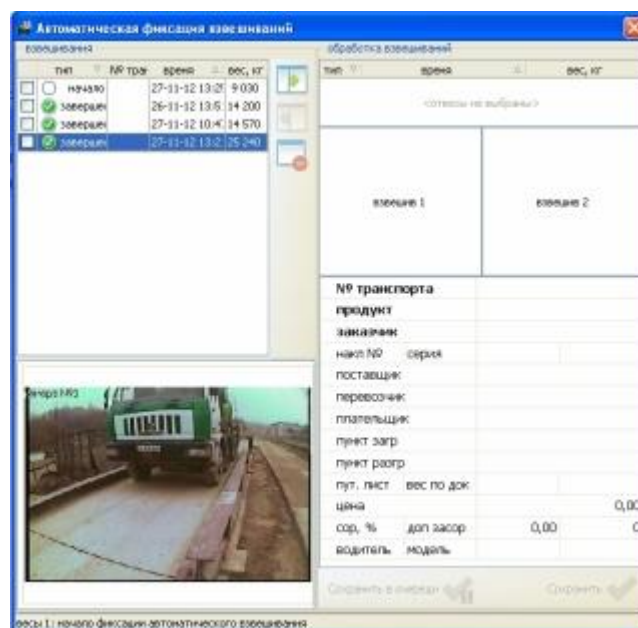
Автоматическая фиксация взвешиваний

взвешивания

| тип | № тран | время | вес, кг |
|---|---|---|---|
| начало | | 27-11-12 13:2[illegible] | 9 030 |
| завершен | | 26-11-12 13:5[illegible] | 14 200 |
| завершен | | 27-11-12 10:4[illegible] | 14 570 |
| завершен | | 27-11-12 13:2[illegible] | 25 240 |

обработка взвешиваний

тип | время | вес, кг

<отвесы не выбраны>

взвешив 1

взвешив 2

камера №3

| № транспорта | | |
|---|---|---|
| продукт | | |
| заказчик | | |
| накл № серия | | |
| поставщик | | |
| перевозчик | | |
| плательщик | | |
| пункт загр | | |
| пункт разгр | | |
| пут. лист вес по док | | |
| цена | | 0,0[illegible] |
| сор, % доп засор | 0,00 | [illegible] |
| водитель модель | | |

Сохранить в очереди

Сохранить

весы 1: начало фиксации автоматического взвешивания